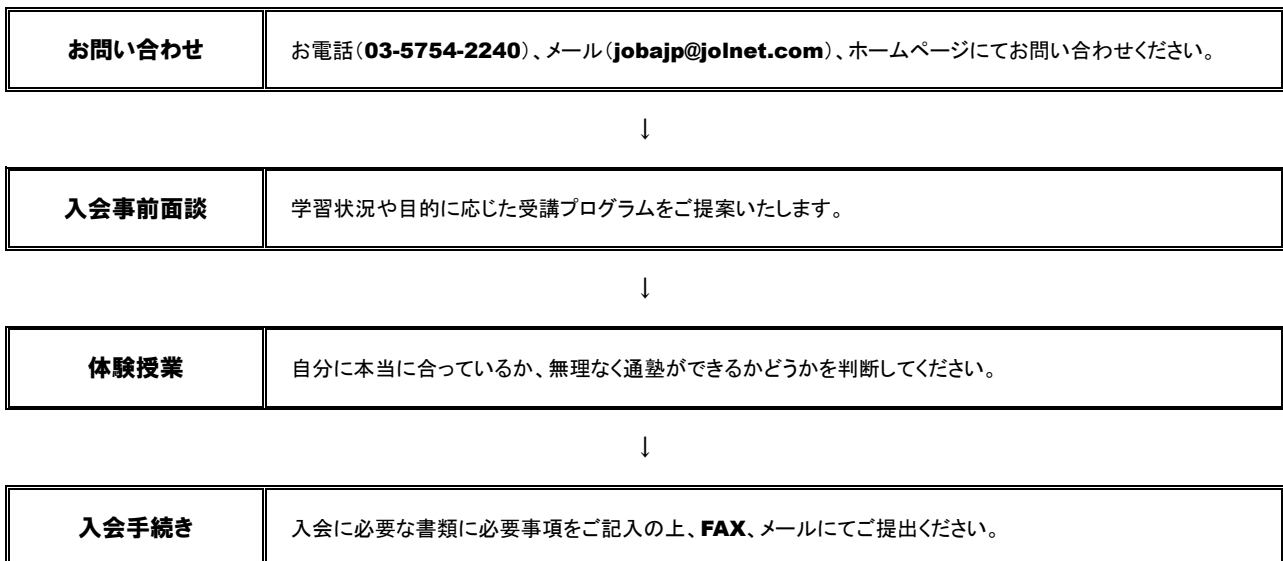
| お問い合わせ | お電話（03-5754-2240）、メール（jobajp@jolnet.com）、ホームページにてお問い合わせください。 |
|---|---|

↓

| 入会事前面談 | 学習状況や目的に応じた受講プログラムをご提案いたします。 |
|---|---|

↓

| 体験授業 | 自分に本当に合っているか、無理なく通塾ができるかどうかを判断してください。 |
|---|---|

↓

| 入会手続き | 入会に必要な書類に必要事項をご記入の上、FAX、メールにてご提出ください。 |
|---|---|